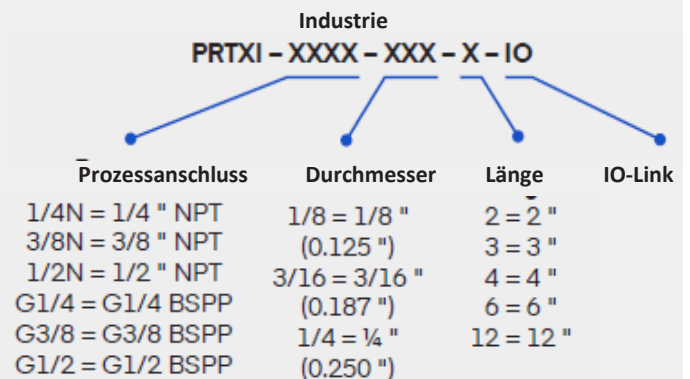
Industrie
PRTXI – XXXX – XXX – X – IO

Prozessanschluss
1/4N = 1/4 " NPT
3/8N = 3/8 " NPT
1/2N = 1/2 " NPT
G1/4 = G1/4 BSPP
G3/8 = G3/8 BSPP
G1/2 = G1/2 BSPP

Durchmesser
1/8 = 1/8 "
(0.125 ")
3/16 = 3/16 "
(0.187 ")
1/4 = ¼ "
(0.250 ")

Länge
2 = 2 "
3 = 3 "
4 = 4 "
6 = 6 "
12 = 12 "

IO-Link